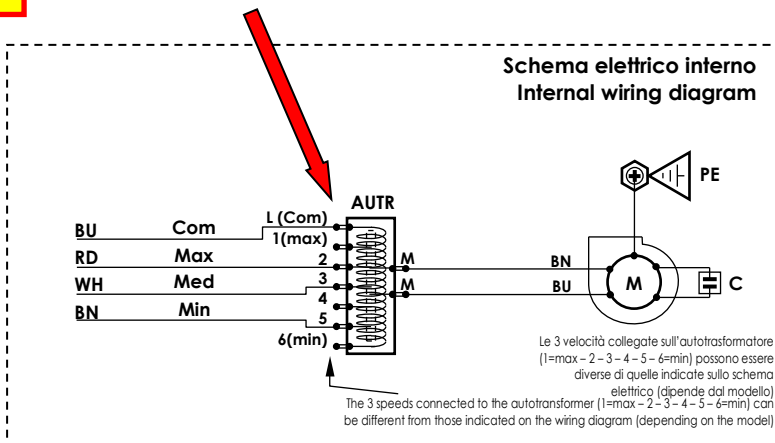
Schema elettrico interno
Internal wiring diagram

PE

AUTR

L (Com)
1(max)
2
3
4
5
6(min)

BU Com
RD Max
WH Med
BN Min

M
M

BN
BU

M

C

Le 3 velocità collegate sull'autotrasformatore (1=max – 2 – 3 – 4 – 5 – 6=min) possono essere diverse di quelle indicate sullo schema elettrico (dipende dal modello)

The 3 speeds connected to the autotransformer (1=max – 2 – 3 – 4 – 5 – 6=min) can be different from those indicated on the wiring diagram (depending on the model)